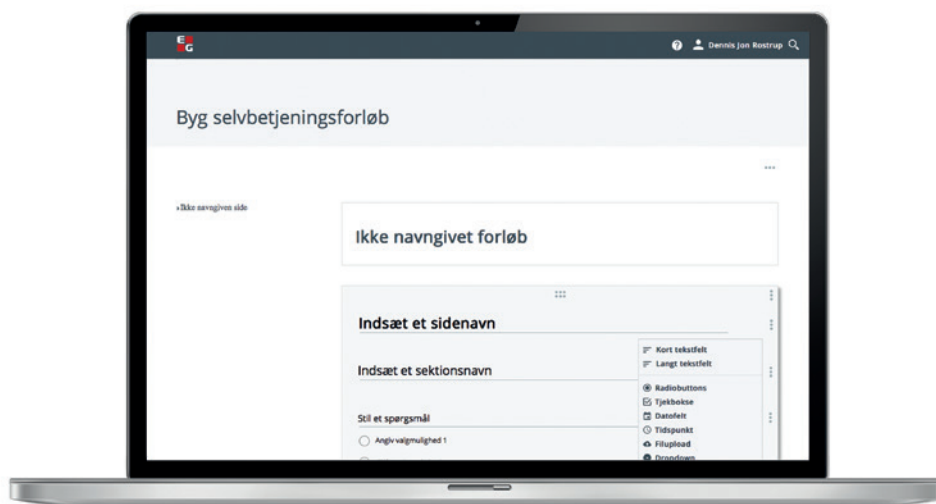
EG

Dennis Jon Rostrup

Byg selvbetjeningsforløb

...

» Ikke navngiven side

Ikke navngivet forløb

Indsæt et sidenavn

Indsæt et sektionsnavn

Stil et spørgsmål

Angiv valgmulighed 1

Kort tekstfelt
Langt tekstfelt
Radiobuttons
Tjekbokse
Datofelt
Tidspunkt
Filupload
Dropdown